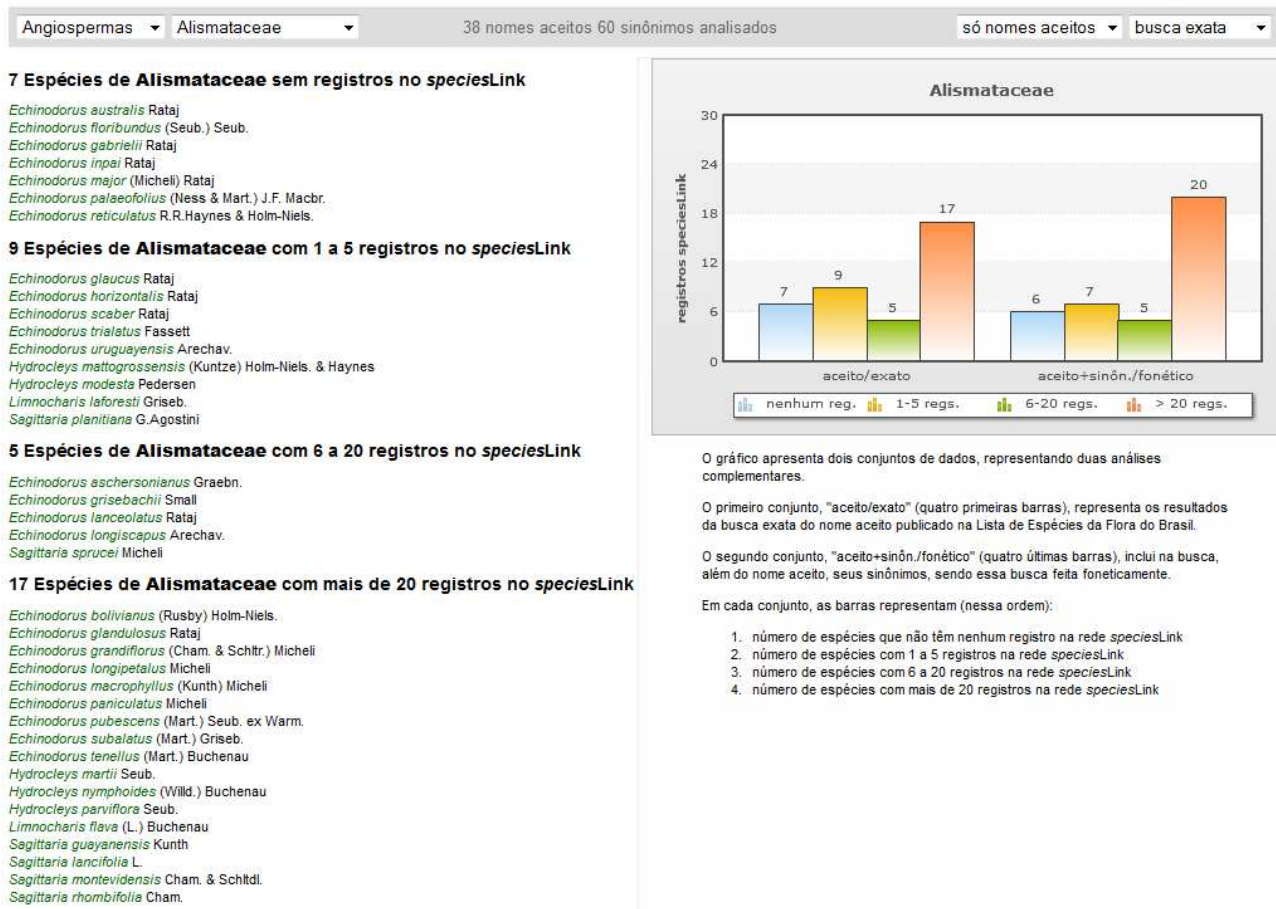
Angiospermas ▾ Alismataceae ▾ 38 nomes aceitos 60 sinônimos analisados só nomes aceitos ▾ busca exata ▾

7 Espécies de Alismataceae sem registros no speciesLink

Echinodorus australis Rataj
Echinodorus floribundus (Seub.) Seub.
Echinodorus gabrielii Rataj
Echinodorus inpai Rataj
Echinodorus major (Micheli) Rataj
Echinodorus palaeofolius (Ness & Mart.) J.F. Macbr.
Echinodorus reticulatus R.R.Haynes & Holm-Niels.

9 Espécies de Alismataceae com 1 a 5 registros no speciesLink

Echinodorus glaucus Rataj
Echinodorus horizontalis Rataj
Echinodorus scaber Rataj
Echinodorus trialatus Fassett
Echinodorus uruguayensis Arechav.
Hydrocleys mattogrossensis (Kuntze) Holm-Niels. & Haynes
Hydrocleys modesta Pedersen
Limnocharis laforesti Griseb.
Sagittaria planitiana G.Agostini

5 Espécies de Alismataceae com 6 a 20 registros no speciesLink

Echinodorus aschersonianus Graebn.
Echinodorus grisebachii Small
Echinodorus lanceolatus Rataj
Echinodorus longiscapus Arechav.
Sagittaria sprucei Micheli

17 Espécies de Alismataceae com mais de 20 registros no speciesLink

Echinodorus bolivianus (Rusby) Holm-Niels.
Echinodorus glandulosus Rataj
Echinodorus grandiflorus (Cham. & Schltr.) Micheli
Echinodorus longipetalus Micheli
Echinodorus macrophyllus (Kunth) Micheli
Echinodorus paniculatus Micheli
Echinodorus pubescens (Mart.) Seub. ex Warm.
Echinodorus subalatus (Mart.) Griseb.
Echinodorus tenellus (Mart.) Buchenau
Hydrocleys martii Seub.
Hydrocleys nymphoides (Willd.) Buchenau
Hydrocleys parviflora Seub.
Limnocharis flava (L.) Buchenau
Sagittaria guayanensis Kunth
Sagittaria lancifolia L.
Sagittaria montevidensis Cham. & Schltdl.
Sagittaria rhombifolia Cham.

Alismataceae

30
24
18
12
6
0

registros speciesLink

7 9 5 17
6 7 5 20

aceito/exato aceito+sinôn./fonético

nenhum reg. 1-5 regs. 6-20 regs. > 20 regs.

O gráfico apresenta dois conjuntos de dados, representando duas análises complementares.

O primeiro conjunto, "aceito/exato" (quatro primeiras barras), representa os resultados da busca exata do nome aceito publicado na Lista de Espécies da Flora do Brasil.

O segundo conjunto, "aceito+sinôn./fonético" (quatro últimas barras), inclui na busca, além do nome aceito, seus sinônimos, sendo essa busca feita foneticamente.

Em cada conjunto, as barras representam (nessa ordem):

1. número de espécies que não têm nenhum registro na rede speciesLink
2. número de espécies com 1 a 5 registros na rede speciesLink
3. número de espécies com 6 a 20 registros na rede speciesLink
4. número de espécies com mais de 20 registros na rede speciesLink